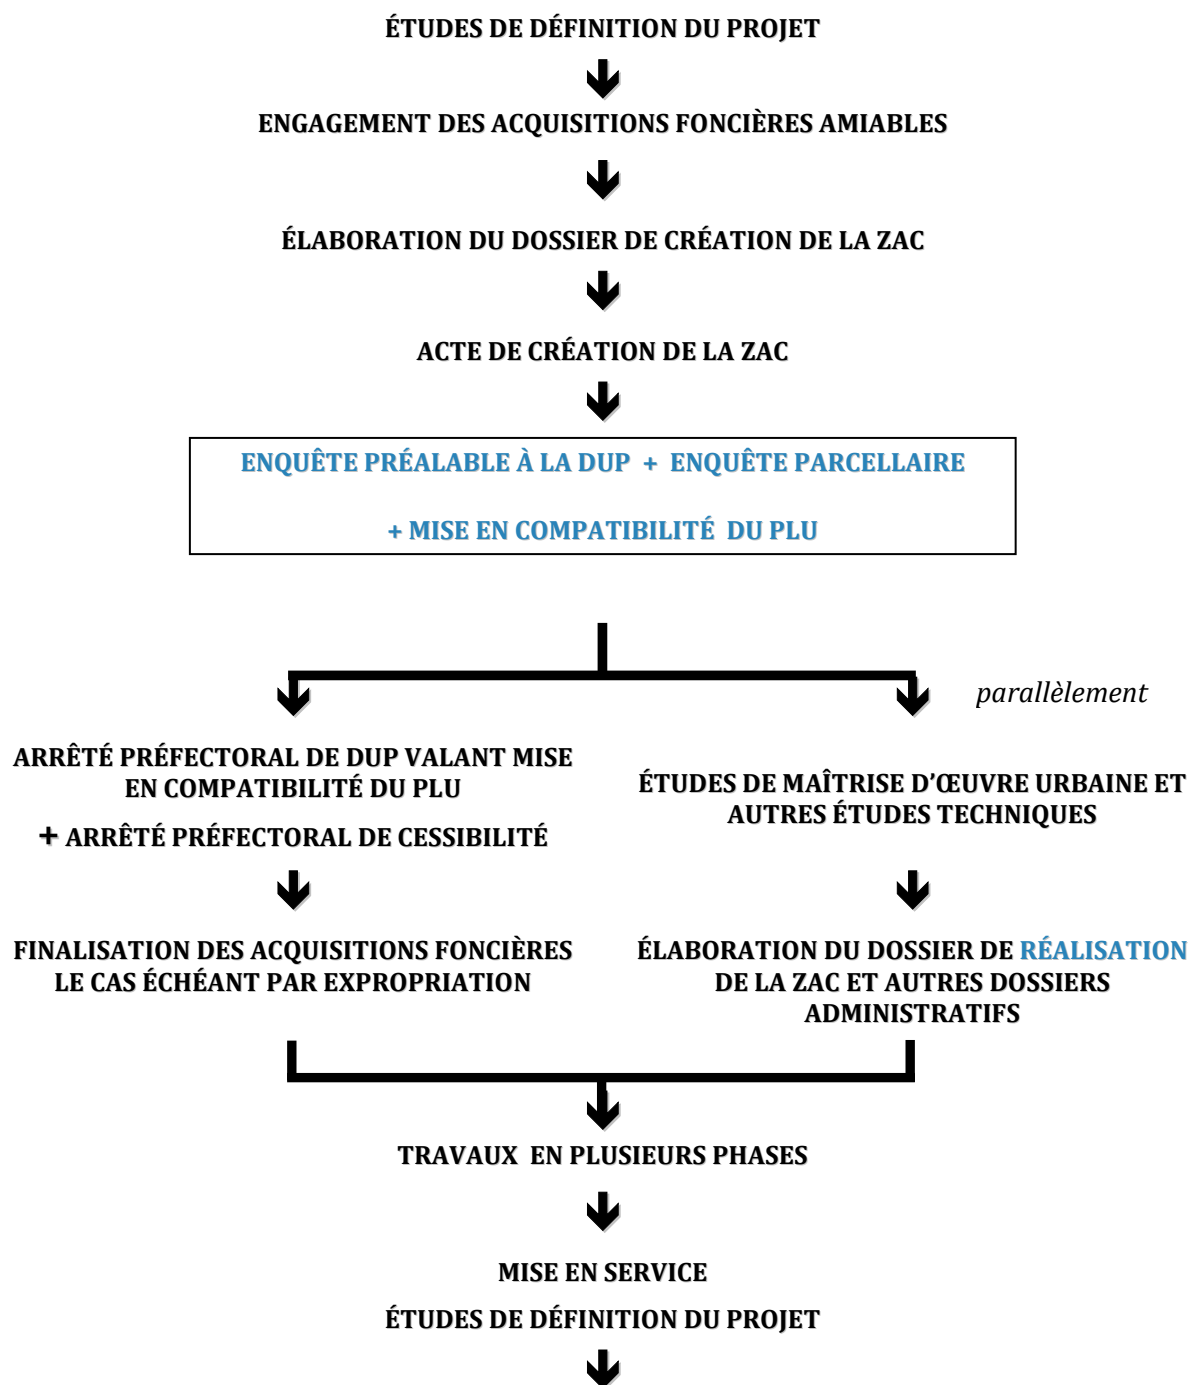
ÉTUDES DE DÉFINITION DU PROJET

ENGAGEMENT DES ACQUISITIONS FONCIÈRES AMIABLES

ÉLABORATION DU DOSSIER DE CRÉATION DE LA ZAC

ACTE DE CRÉATION DE LA ZAC

ENQUÊTE PRÉALABLE À LA DUP + ENQUÊTE PARCELLAIRE

+ MISE EN COMPATIBILITÉ DU PLU

parallèlement

ARRÊTÉ PRÉFECTORAL DE DUP VALANT MISE EN COMPATIBILITÉ DU PLU

+ ARRÊTÉ PRÉFECTORAL DE CESSIBILITÉ

FINALISATION DES ACQUISITIONS FONCIÈRES LE CAS ÉCHÉANT PAR EXPROPRIATION

ÉTUDES DE MAÎTRISE D'ŒUVRE URBAINE ET AUTRES ÉTUDES TECHNIQUES

ÉLABORATION DU DOSSIER DE RÉALISATION DE LA ZAC ET AUTRES DOSSIERS ADMINISTRATIFS

TRAVAUX EN PLUSIEURS PHASES

MISE EN SERVICE

ÉTUDES DE DÉFINITION DU PROJET